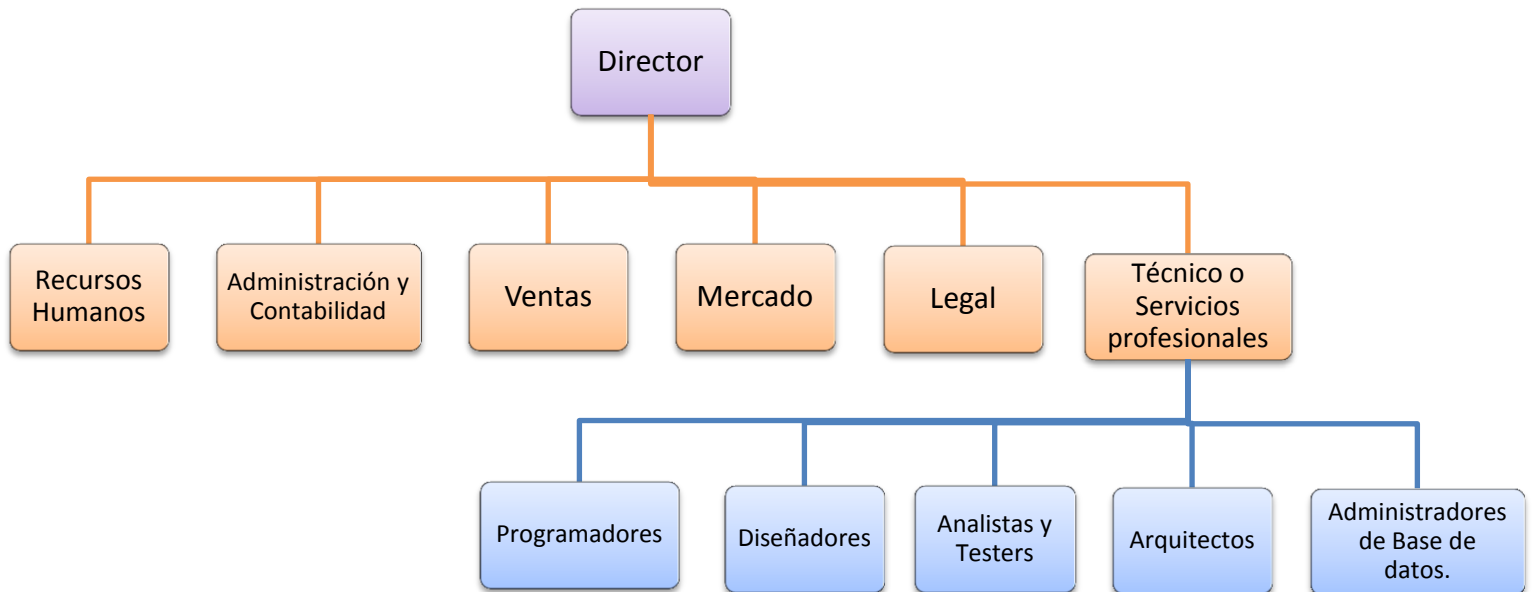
Director

Recursos Humanos

Administración y Contabilidad

Ventas

Mercado

Legal

Técnico o Servicios profesionales

Programadores

Diseñadores

Analistas y Testers

Arquitectos

Administradores de Base de datos.